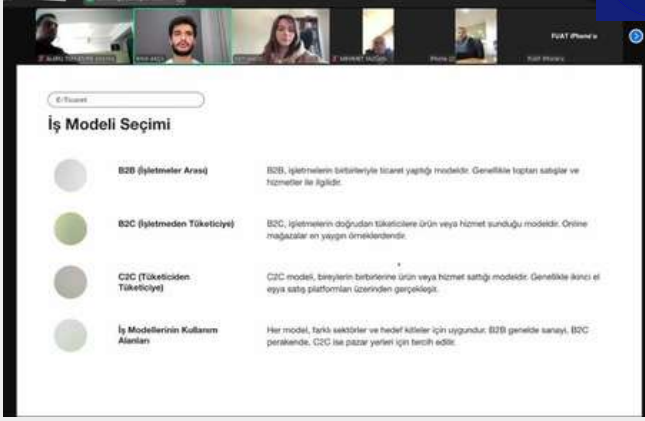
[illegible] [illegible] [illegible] MEHMET YAZGAN Phone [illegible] FUAT iPhone'u

FUAT iPhone'u

E-Ticaret

İş Modeli Seçimi

B2B (İşletmeler Arası)

B2B, işletmelerin birbirleriyle ticaret yaptığı modeldir. Genellikle toptan satışlar ve hizmetler ile ilgilidir.

B2C (İşletmeden Tüketiciye)

B2C, işletmelerin doğrudan tüketicilere ürün veya hizmet sunduğu modeldir. Online mağazalar en yaygın örneklerdendir.

C2C (Tüketiciden Tüketiciye)

C2C modeli, bireylerin birbirlerine ürün veya hizmet sattığı modeldir. Genellikle ikinci el eşya satış platformları üzerinden gerçekleşir.

İş Modellerinin Kullanım Alanları

Her model, farklı sektörler ve hedef kitleler için uygundur. B2B genelde sanayi, B2C perakende, C2C ise pazar yerleri için tercih edilir.